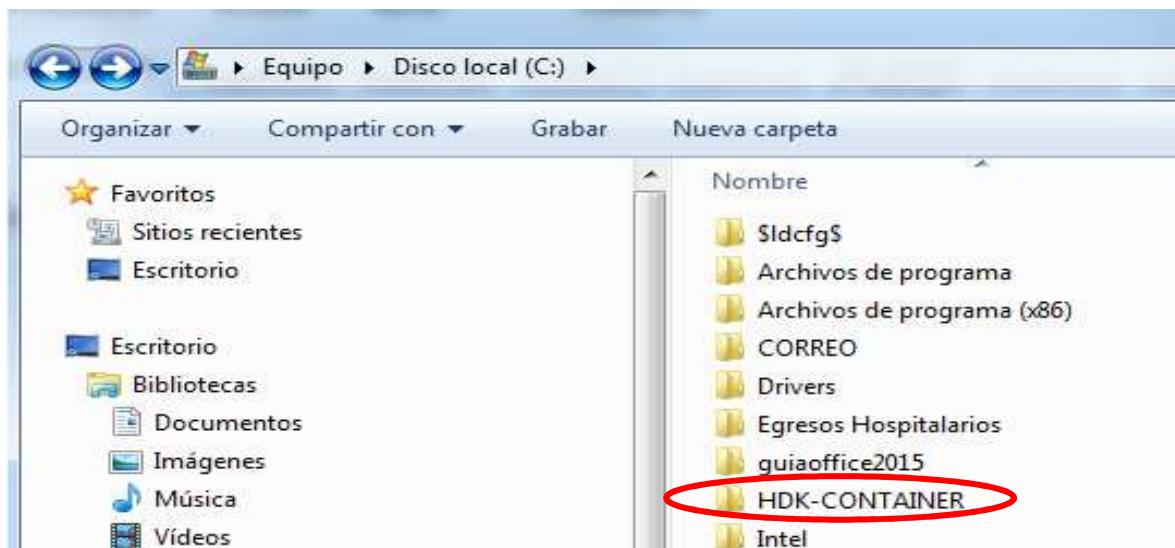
Equipo ▸ Disco local (C:) ▸

Organizar ▾ Compartir con ▾ Grabar Nueva carpeta

Favoritos
Sitios recientes
Escritorio

Escritorio
Bibliotecas
Documentos
Imágenes
Música
Vídeos

Nombre
$ldcfg$
Archivos de programa
Archivos de programa (x86)
CORREO
Drivers
Egresos Hospitalarios
guiaoffice2015
HDK-CONTAINER
Intel